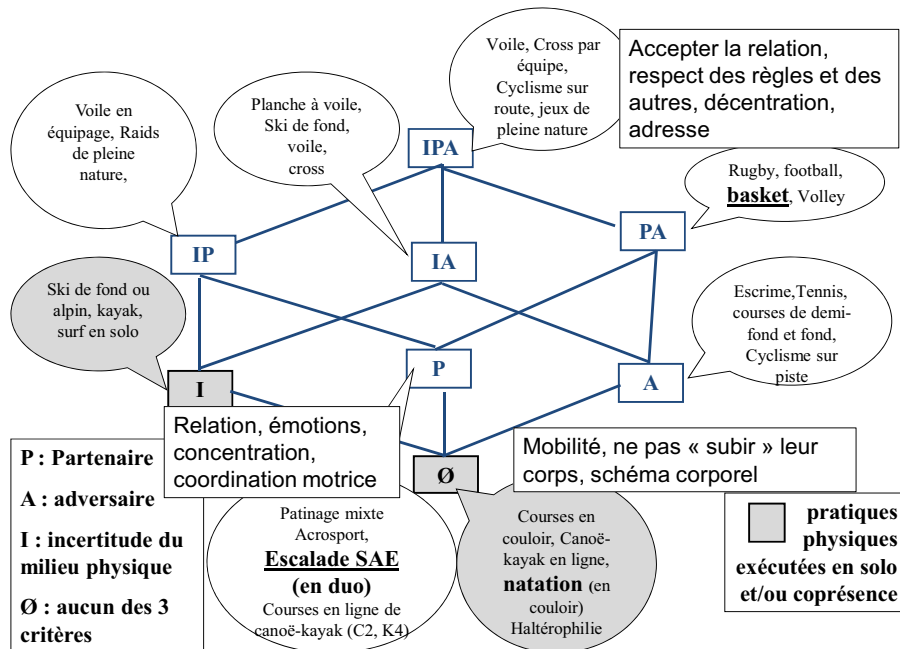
Voile, Cross par équipe, Cyclisme sur route, jeux de pleine nature

Accepter la relation, respect des règles et des autres, décentration, adresse

Voile en équipage, Raids de pleine nature,

Planche à voile, Ski de fond, voile, cross

IPA

Rugby, football, **basket**, Volley

IP

IA

PA

Ski de fond ou alpin, kayak, surf en solo

Escrime,Tennis, courses de demi-fond et fond, Cyclisme sur piste

P

I

A

Relation, émotions, concentration, coordination motrice

Mobilité, ne pas « subir » leur corps, schéma corporel

P : Partenaire

A : adversaire

I : incertitude du milieu physique

Ø : aucun des 3 critères

Ø

Patinage mixte
Acrosport,
**Escalade SAE**
**(en duo)**
Courses en ligne de canoë-kayak (C2, K4)

Courses en couloir, Canoë-kayak en ligne, **natation** (en couloir)
Haltérophilie

pratiques physiques exécutées en solo et/ou coprésence